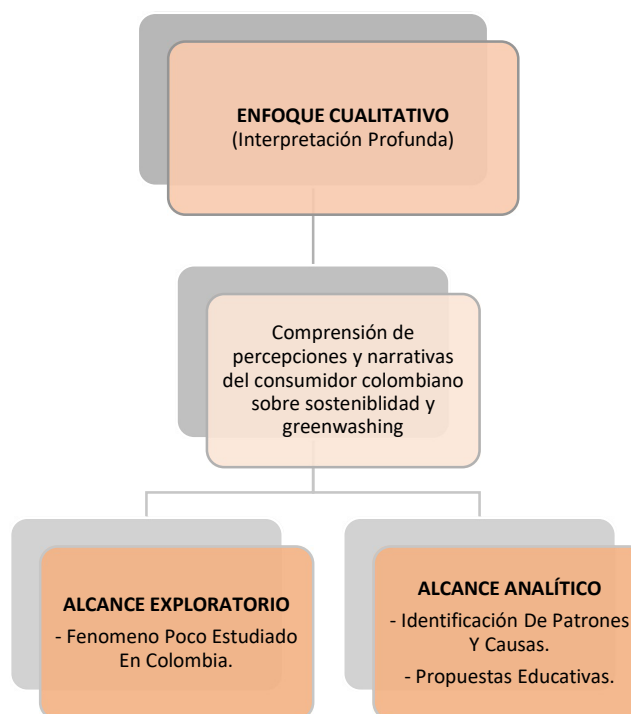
ENFOQUE CUALITATIVO
(Interpretación Profunda)

Comprensión de percepciones y narrativas del consumidor colombiano sobre sosteniblidad y greenwashing

ALCANCE EXPLORATORIO
- Fenomeno Poco Estudiado En Colombia.

ALCANCE ANALÍTICO
- Identificación De Patrones Y Causas.
- Propuestas Educativas.